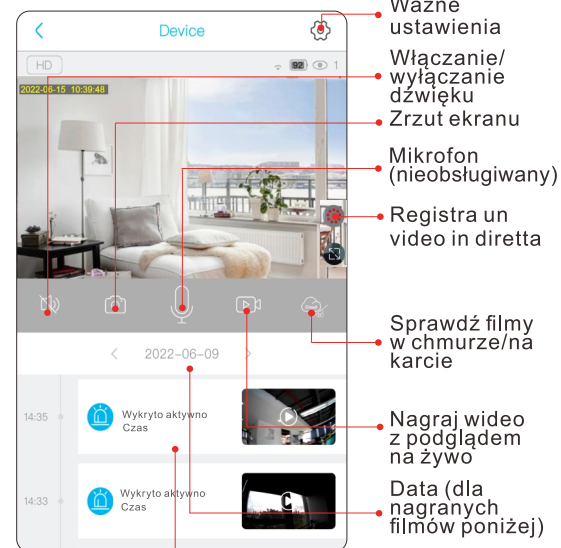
Ważne ustawienia

Device

HD

92 1

2022-06-15 10:39:48

Włączanie/ wyłączanie dźwięku

Zrzut ekranu

Mikrofon (nieobsługiwany)

Registra un video in diretta

Sprawdź filmy w chmurze/na karcie

2022-06-09

14:35

Wykryto aktywno Czas

Nagraj wideo z podglądem na żywo

14:33

Wykryto aktywno Czas

Data (dla nagranych filmów poniżej)